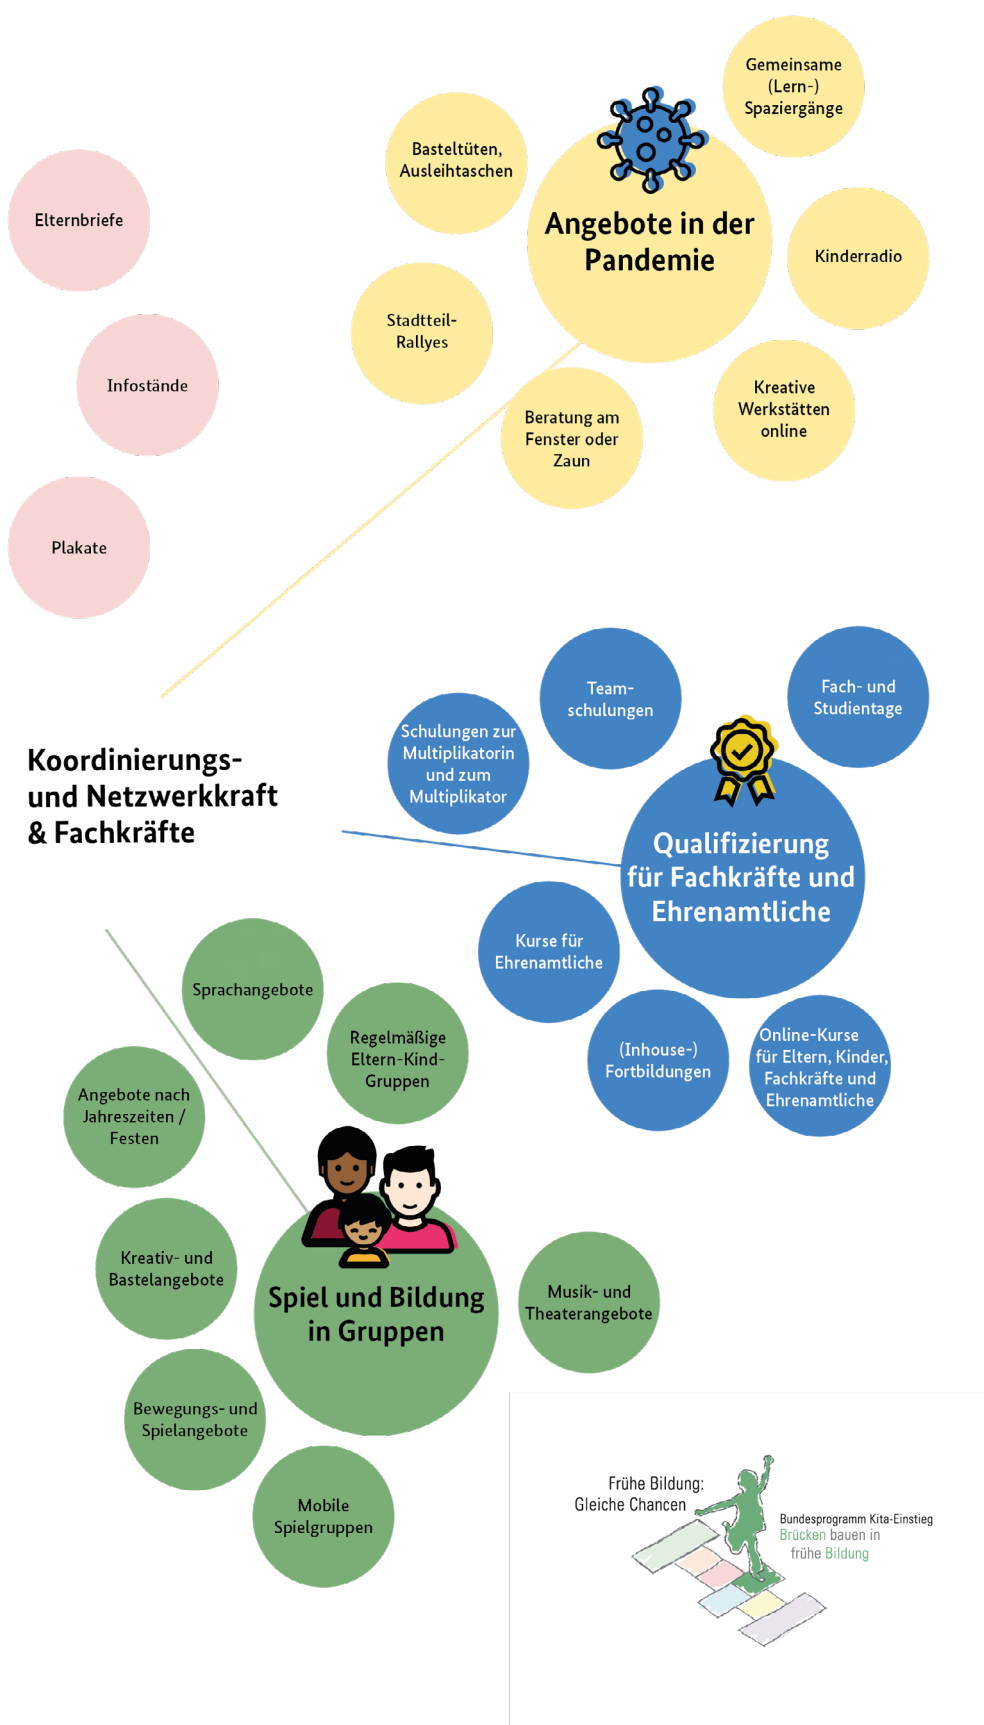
Gemeinsame (Lern-) Spaziergänge

Basteltüten, Ausleihtaschen

Elternbriefe

Angebote in der Pandemie

Kinderradio

Stadtteil-Rallyes

Infostände

Kreative Werkstätten online

Beratung am Fenster oder Zaun

Plakate

Team-schulungen

Fach- und Studientage

Schulungen zur Multiplikatorin und zum Multiplikator

Koordinierungs- und Netzwerkkraft & Fachkräfte

Qualifizierung für Fachkräfte und Ehrenamtliche

Kurse für Ehrenamtliche

Sprachangebote

Regelmäßige Eltern-Kind-Gruppen

(Inhouse-) Fortbildungen

Online-Kurse für Eltern, Kinder, Fachkräfte und Ehrenamtliche

Angebote nach Jahreszeiten / Festen

Kreativ- und Bastelangebote

Spiel und Bildung in Gruppen

Musik- und Theaterangebote

Bewegungs- und Spielangebote

Mobile Spielgruppen

Frühe Bildung: Gleiche Chancen

Bundesprogramm Kita-Einstieg Brücken bauen in frühe Bildung